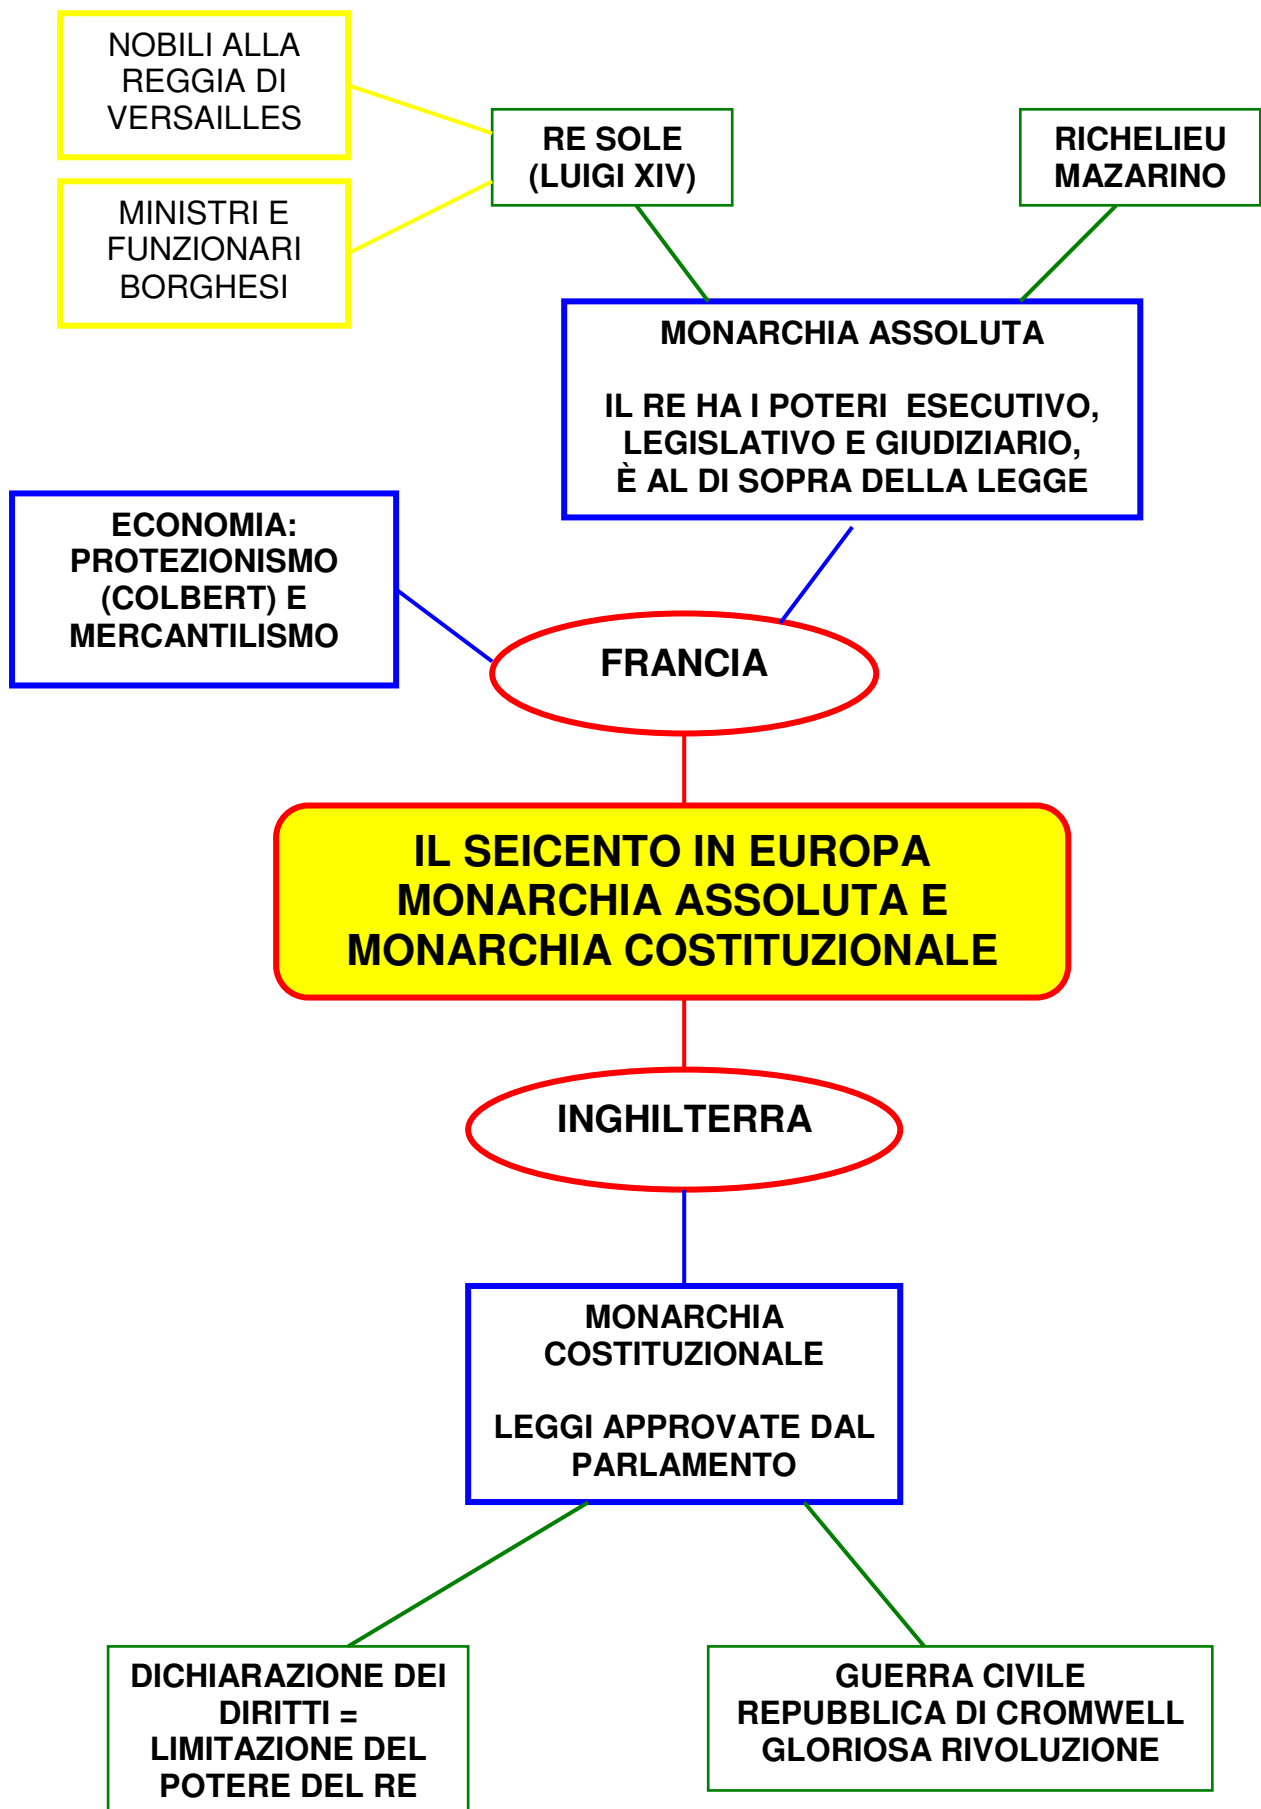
NOBILI ALLA REGGIA DI VERSAILLES

MINISTRI E FUNZIONARI BORGHESI

RE SOLE (LUIGI XIV)

RICHELIEU MAZARINO

MONARCHIA ASSOLUTA

IL RE HA I POTERI ESECUTIVO, LEGISLATIVO E GIUDIZIARIO, È AL DI SOPRA DELLA LEGGE

ECONOMIA: PROTEZIONISMO (COLBERT) E MERCANTILISMO

FRANCIA

IL SEICENTO IN EUROPA
MONARCHIA ASSOLUTA E
MONARCHIA COSTITUZIONALE

INGHILTERRA

MONARCHIA COSTITUZIONALE

LEGGI APPROVATE DAL PARLAMENTO

DICHIARAZIONE DEI DIRITTI = LIMITAZIONE DEL POTERE DEL RE

GUERRA CIVILE
REPUBBLICA DI CROMWELL
GLORIOSA RIVOLUZIONE